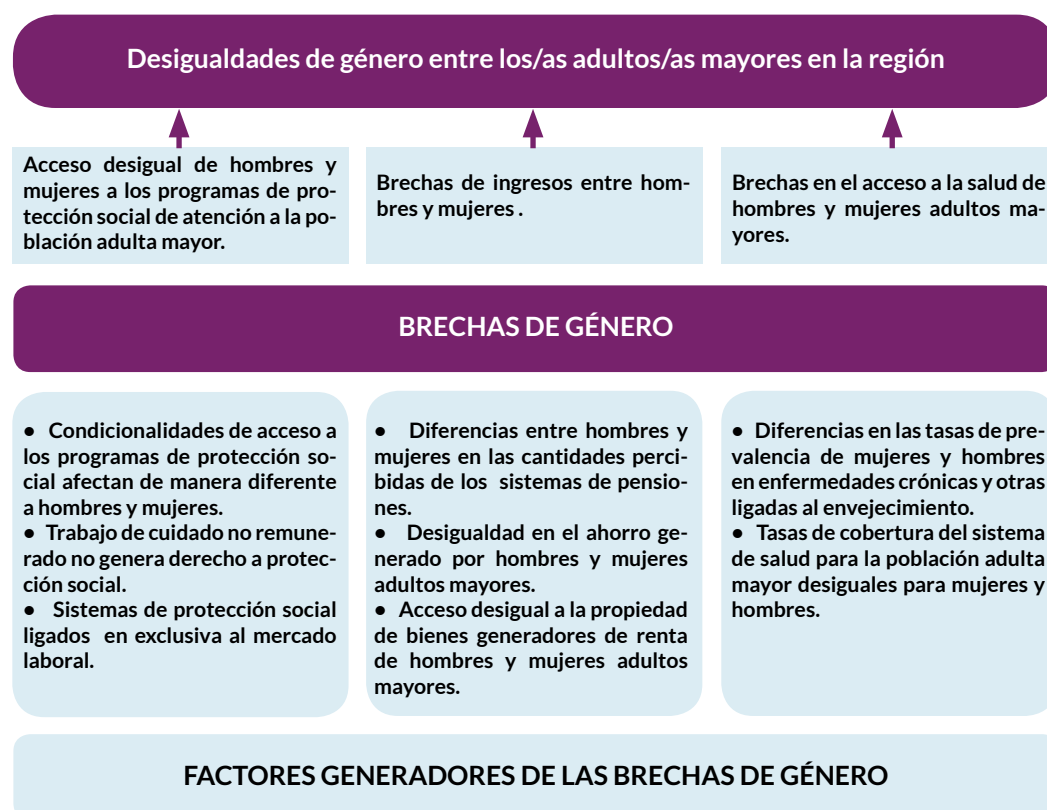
Desigualdades de género entre los/as adultos/as mayores en la región

Acceso desigual de hombres y mujeres a los programas de protección social de atención a la población adulta mayor.

Brechas de ingresos entre hombres y mujeres .

Brechas en el acceso a la salud de hombres y mujeres adultos mayores.

BRECHAS DE GÉNERO

• Condicionalidades de acceso a los programas de protección social afectan de manera diferente a hombres y mujeres.
• Trabajo de cuidado no remunerado no genera derecho a protección social.
• Sistemas de protección social ligados en exclusiva al mercado laboral.

• Diferencias entre hombres y mujeres en las cantidades percibidas de los sistemas de pensiones.
• Desigualdad en el ahorro generado por hombres y mujeres adultos mayores.
• Acceso desigual a la propiedad de bienes generadores de renta de hombres y mujeres adultos mayores.

• Diferencias en las tasas de prevalencia de mujeres y hombres en enfermedades crónicas y otras ligadas al envejecimiento.
• Tasas de cobertura del sistema de salud para la población adulta mayor desiguales para mujeres y hombres.

FACTORES GENERADORES DE LAS BRECHAS DE GÉNERO